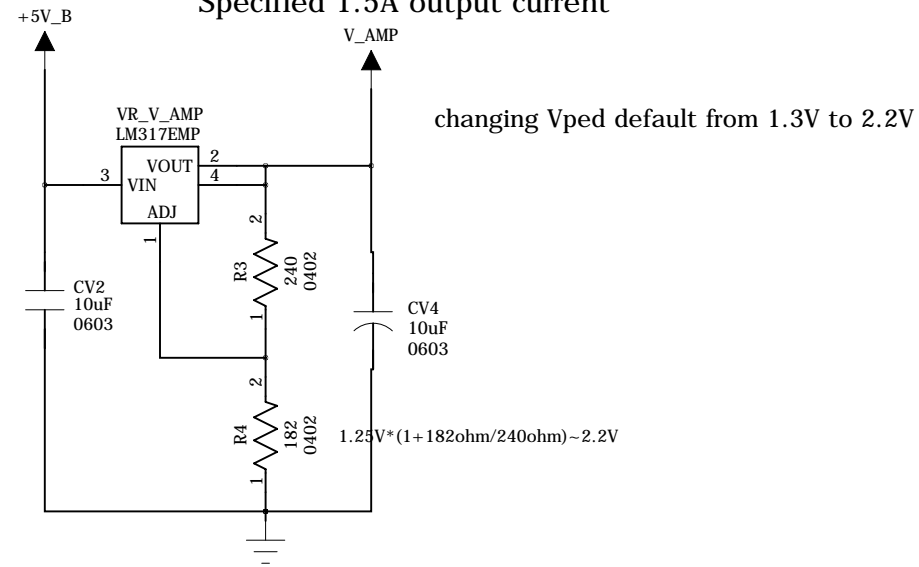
Specified 1.5A output current

+5V_B

V_AMP

changing Vped default from 1.3V to 2.2V

VR_V_AMP
LM317EMP

3 VIN

VOUT 2

4

ADJ

1

2

R3 240 0402

1

CV2
10uF
0603

CV4
10uF
0603

2

R4 182 0402

1

1.25V*(1+182ohm/240ohm)~2.2V